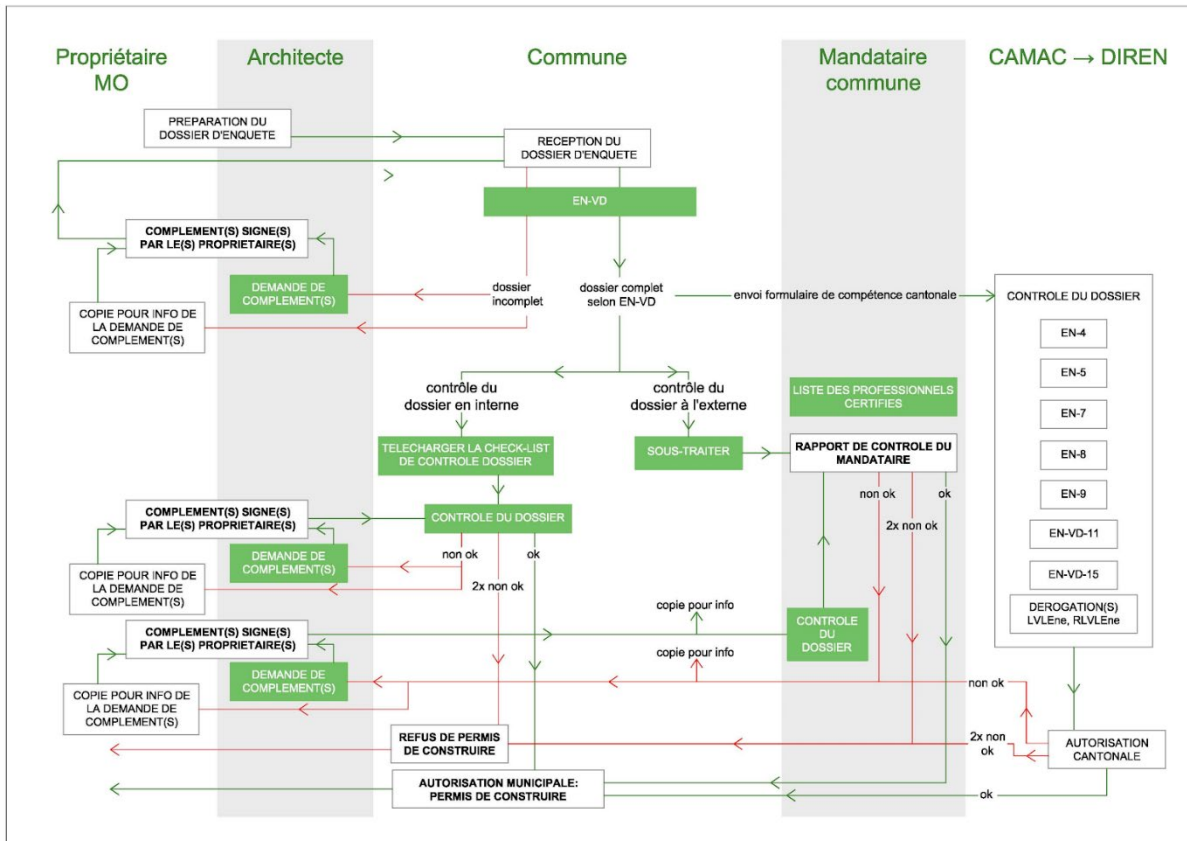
Propriétaire MO

Architecte

Commune

Mandataire commune

CAMAC → DIREN

PREPARATION DU DOSSIER D'ENQUETE

RECEPTION DU DOSSIER D'ENQUETE

EN-VD

COMPLEMENT(S) SIGNE(S) PAR LE(S) PROPRIETAIRE(S)

DEMANDE DE COMPLEMENT(S)

dossier incomplet

dossier complet selon EN-VD

envoi formulaire de compétence cantonale

CONTROLE DU DOSSIER

COPIE POUR INFO DE LA DEMANDE DE COMPLEMENT(S)

EN-4

EN-5

EN-7

EN-8

EN-9

EN-VD-11

EN-VD-15

DEROGATION(S) LVLEne, RLVLEne

contrôle du dossier en interne

contrôle du dossier à l'externe

LISTE DES PROFESSIONNELS CERTIFIES

TELECHARGER LA CHECK-LIST DE CONTROLE DOSSIER

SOUS-TRAITER

RAPPORT DE CONTROLE DU MANDATAIRE

non ok

ok

2x non ok

COMPLEMENT(S) SIGNE(S) PAR LE(S) PROPRIETAIRE(S)

CONTROLE DU DOSSIER

DEMANDE DE COMPLEMENT(S)

non ok

ok

COPIE POUR INFO DE LA DEMANDE DE COMPLEMENT(S)

2x non ok

copie pour info

COMPLEMENT(S) SIGNE(S) PAR LE(S) PROPRIETAIRE(S)

CONTROLE DU DOSSIER

copie pour info

DEMANDE DE COMPLEMENT(S)

non ok

COPIE POUR INFO DE LA DEMANDE DE COMPLEMENT(S)

REFUS DE PERMIS DE CONSTRUIRE

2x non ok

AUTORISATION CANTONALE

AUTORISATION MUNICIPALE: PERMIS DE CONSTRUIRE

ok